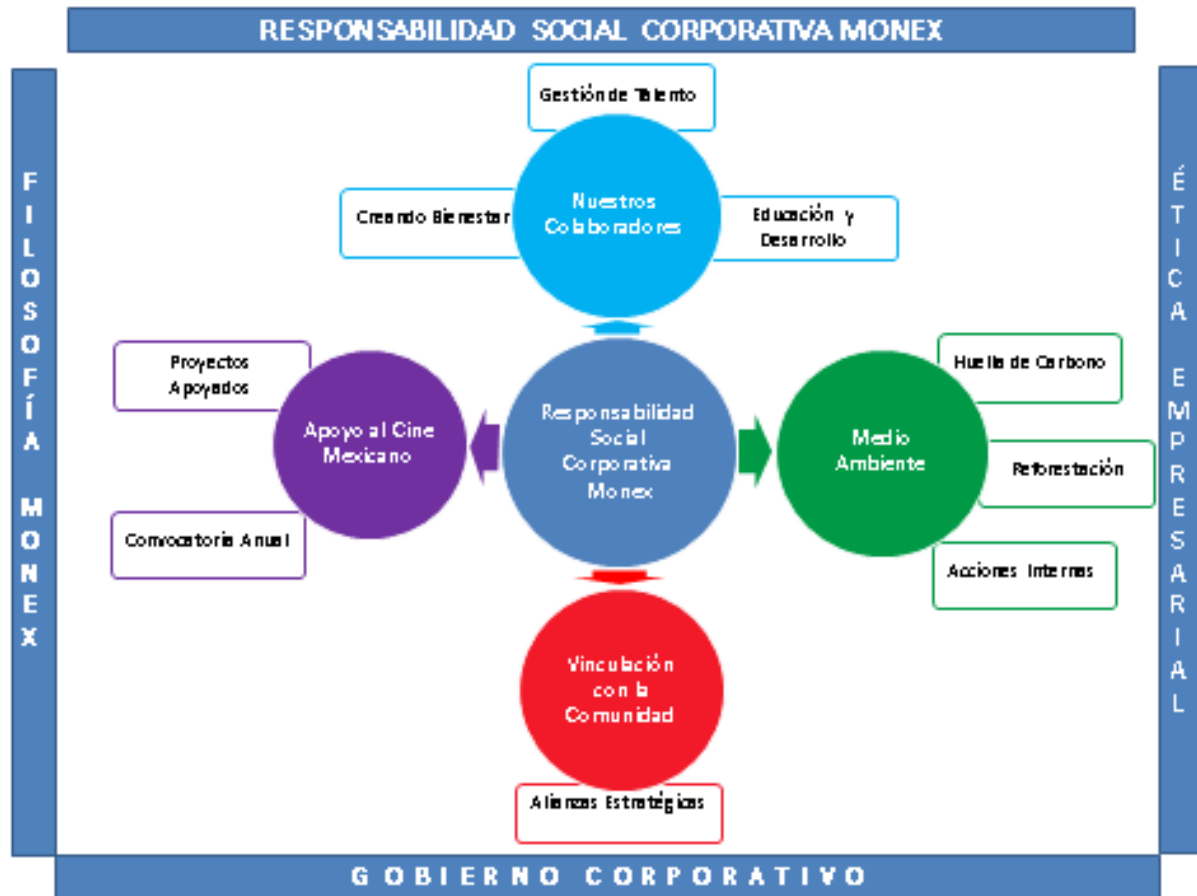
RESPONSABILIDAD SOCIAL CORPORATIVA MONEX

FILOSOFÍA MONEX

ÉTICA EMPRESARIAL

Gestión de Talento

Creando Bienestar

Nuestros Colaboradores

Educación y Desarrollo

Proyectos Apoyados

Apoyo al Cine Mexicano

Convocatoria Anual

Responsabilidad Social Corporativa Monex

Huella de Carbono

Medio Ambiente

Reforestación

Acciones Internas

Vinculación con la Comunidad

Alianzas Estratégicas

GOBIERNO CORPORATIVO